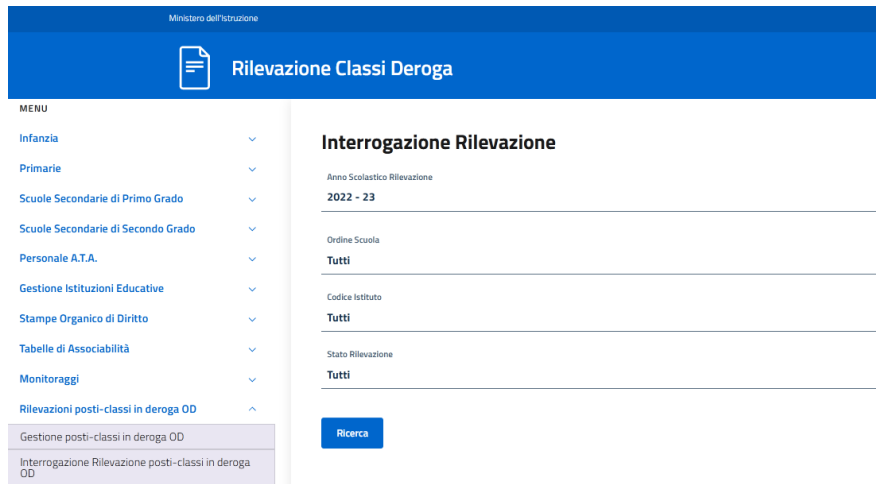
Ministero dell'Istruzione

Rilevazione Classi Deroga

MENU

Infanzia

Primarie

Scuole Secondarie di Primo Grado

Scuole Secondarie di Secondo Grado

Personale A.T.A.

Gestione Istituzioni Educative

Stampe Organico di Diritto

Tabelle di Associabilità

Monitoraggi

Rilevazioni posti-classi in deroga OD

Gestione posti-classi in deroga OD

Interrogazione Rilevazione posti-classi in deroga OD

Interrogazione Rilevazione

Anno Scolastico Rilevazione

2022 - 23

Ordine Scuola

Tutti

Codice Istituto

Tutti

Stato Rilevazione

Tutti

Ricerca